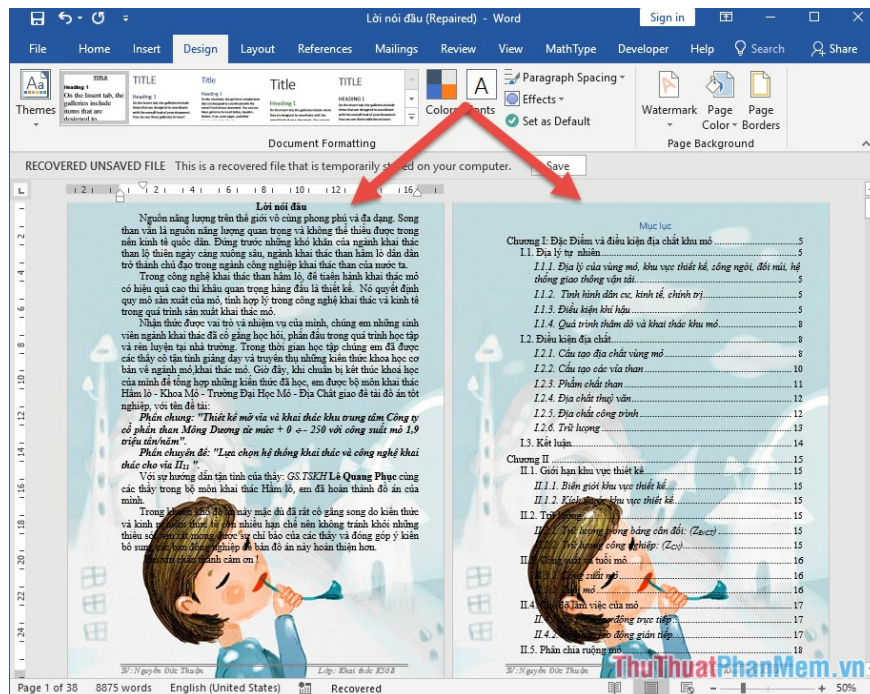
Lời nói đầu (Repaired) - Word

Sign in

File Home Insert Design Layout References Mailings Review View MathType Developer Help Search Share

Themes

TITLE
Heading 1
On the Insert tab, the galleries include items that are designed to

TITLE
Title
Title
TITLE
HEADING 1

Colors Fonts

Paragraph Spacing
Effects
Set as Default

Document Formatting

Watermark Page Color Page Borders

Page Background

RECOVERED UNSAVED FILE This is a recovered file that is temporarily stored on your computer. Save

Lời nói đầu

Nguồn năng lượng trên thế giới vô cùng phong phú và đa dạng. Song than vẫn là nguồn năng lượng quan trọng và không thể thiếu được trong nền kinh tế quốc dân. Đứng trước những khó khăn của ngành khai thác than lộ thiên ngày càng xuống sâu, ngành khai thác than hầm lò dần dần trở thành chủ đạo trong ngành công nghiệp khai thác than của nước ta.

Trong công nghệ khai thác than hầm lò, đề tiền khai thác mỏ có hiệu quả cao thì khâu quan trọng hàng đầu là thiết kế. Nó quyết định quy mô sản xuất của mỏ, tính hợp lý trong công nghệ khai thác và kinh tế trong quá trình sản xuất khai thác mỏ.

Nhận thức được vai trò và nhiệm vụ của mình, chúng em những sinh viên ngành khai thác đã cố gắng học hỏi, phấn đấu trong quá trình học tập và rèn luyện tại nhà trường. Trong thời gian học tập chúng em đã được các thầy cô tận tình giảng dạy và truyền thụ những kiến thức khoa học cơ bản về ngành mỏ,khai thác mỏ. Giờ đây, khi chuẩn bị kết thúc khoá học của mình đã tổng hợp những kiến thức đã học, em được bộ môn khai thác Hầm lò - Khoa Mỏ - Trường Đại Học Mỏ - Địa Chất giao đề tài đồ án tốt nghiệp, với tên đề tài:

Phần chung: "Thiết kế mở vỉa và khai thác khu trung tâm Công ty cổ phần than Mông Dương từ mức + 0 ÷ - 250 với công suất mỏ 1,9 triệu tấn/năm".

Phần chuyên đề: "Lựa chọn hệ thống khai thác và công nghệ khai thác cho vỉa $II_{11}$".

Với sự hướng dẫn tận tình của thầy: GS.TSKH Lê Quang Phục cùng các thầy trong bộ môn khai thác Hầm lò, em đã hoàn thành đồ án của mình.

Trong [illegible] này mặc dù đã rất cố gắng song do kiến thức và kinh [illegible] nhiều hạn chế nên không tránh khỏi những thiếu sót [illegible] được sự chỉ bảo của các thầy và đóng góp ý kiến bồ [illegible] đồ án này hoàn thiện hơn.

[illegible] cảm ơn !

SV: Nguyễn Đức Thuận Lớp: Khai thác K56B

Mục lục
Chương I: Đặc Điểm và điều kiện địa chất khu mỏ.....5
I.1. Địa lý tự nhiên.....5
I.1.1. Địa lý của vùng mỏ, khu vực thiết kế, sông ngòi, đồi núi, hệ thống giao thông vận tải.....5
I.1.2. Tình hình dân cư, kinh tế, chính trị.....5
I.1.3. Điều kiện khí hậu.....5
I.1.4. Quá trình thăm dò và khai thác khu mỏ.....6
I.2. Điều kiện địa chất.....8
I.2.1. Cấu tạo địa chất vùng mỏ.....8
I.2.2. Cấu tạo các vỉa than.....10
I.2.3. Phẩm chất than.....11
I.2.4. Địa chất thuỷ văn.....12
I.2.5. Địa chất công trình.....12
I.2.6. Trữ lượng.....13
I.3. Kết luận.....14
Chương II.....15
II.1. Giới hạn khu vực thiết kế.....15
II.1.1. Biên giới khu vực thiết kế.....15
II.1.2. Kích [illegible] khu vực thiết kế.....15
II.2. Trữ lượng.....15
II.2.1. Trữ lượng trong bảng cân đối: ($Z_{BCĐ}$).....15
II.2.2. Trữ lượng công nghiệp: ($Z_{CN}$).....16
II.3. Công suất và tuổi mỏ.....16
II.3.1. Công suất mỏ.....16
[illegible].....16
II.4. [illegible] làm việc của mỏ.....17
II.4.1. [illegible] động trực tiếp.....17
II.4.2. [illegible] động gián tiếp.....17
II.5. Phân chia ruộng mỏ.....17

SV: Nguyễn Đức Thuận

Page 1 of 38 8875 words English (United States) Recovered 50%

ThuThuatPhanMem.vn